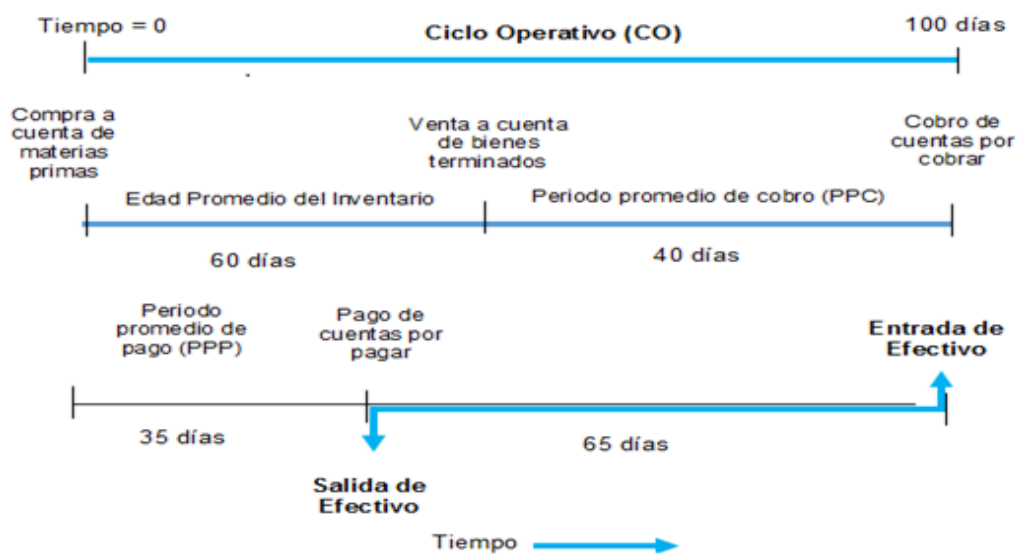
Tiempo = 0

Ciclo Operativo (CO)

100 días

Compra a cuenta de materias primas

Venta a cuenta de bienes terminados

Cobro de cuentas por cobrar

Edad Promedio del Inventario

Periodo promedio de cobro (PPC)

60 días

40 días

Periodo promedio de pago (PPP)

Pago de cuentas por pagar

Entrada de Efectivo

35 días

65 días

Salida de Efectivo

Tiempo